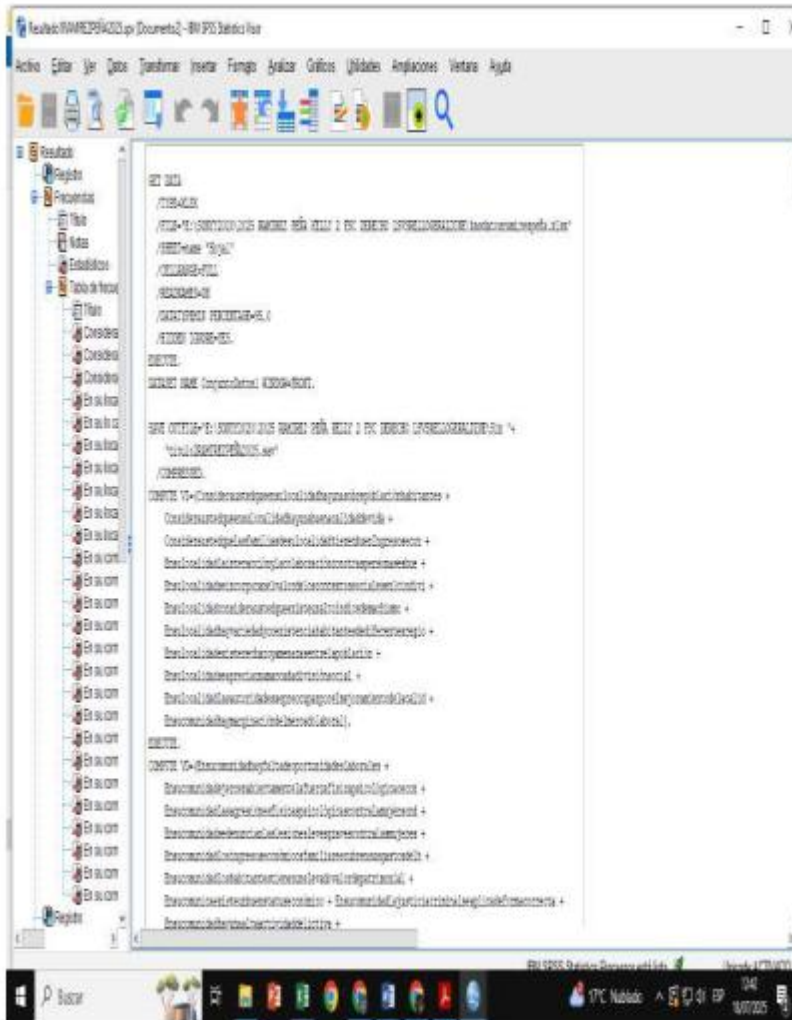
Resultado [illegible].spv [Documento2] - IBM SPSS Statistics Visor

Archivo Editar Ver Datos Transformar Insertar Formato Analizar Gráficos Utilidades Ampliaciones Ventana Ayuda

Resultado
Registro
Frecuencias
Título
Notas
Estadísticos
Tabla de frecuencias
Título
Considera
Considera
Considera
En su loca
En su lo
En su loca
En su loca
En su loca
En su loca
En su loca
En su com
En su com
En su com
En su com
En su com
En su com
En su com
En su com
En su com
En su com
En su com
En su com
En su com
En su com
Registro

GET DATA
/TYPE=XLSX
/FILE='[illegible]'
/SHEET=name 'Hoja1'
/CELLRANGE=FULL
/READNAMES=ON
/DATATYPEMIN PERCENTAGE=95.0
/HIDDEN IGNORE=YES.
EXECUTE.
DATASET NAME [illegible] WINDOW=FRONT.

SAVE OUTFILE='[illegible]'
'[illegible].sav'
/COMPRESSED.
COMPUTE V1=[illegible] +
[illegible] +
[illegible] +
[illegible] +
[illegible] +
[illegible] +
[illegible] +
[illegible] +
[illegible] +
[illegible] +
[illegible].
EXECUTE.
COMPUTE V2=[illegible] +
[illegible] +
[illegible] +
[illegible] +
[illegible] +
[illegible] +
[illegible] + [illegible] +
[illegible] +

IBM SPSS Statistics Processor está listo
Unicode:ACTIVADO

Buscar
17°C Nublado
13:42
18/07/2025